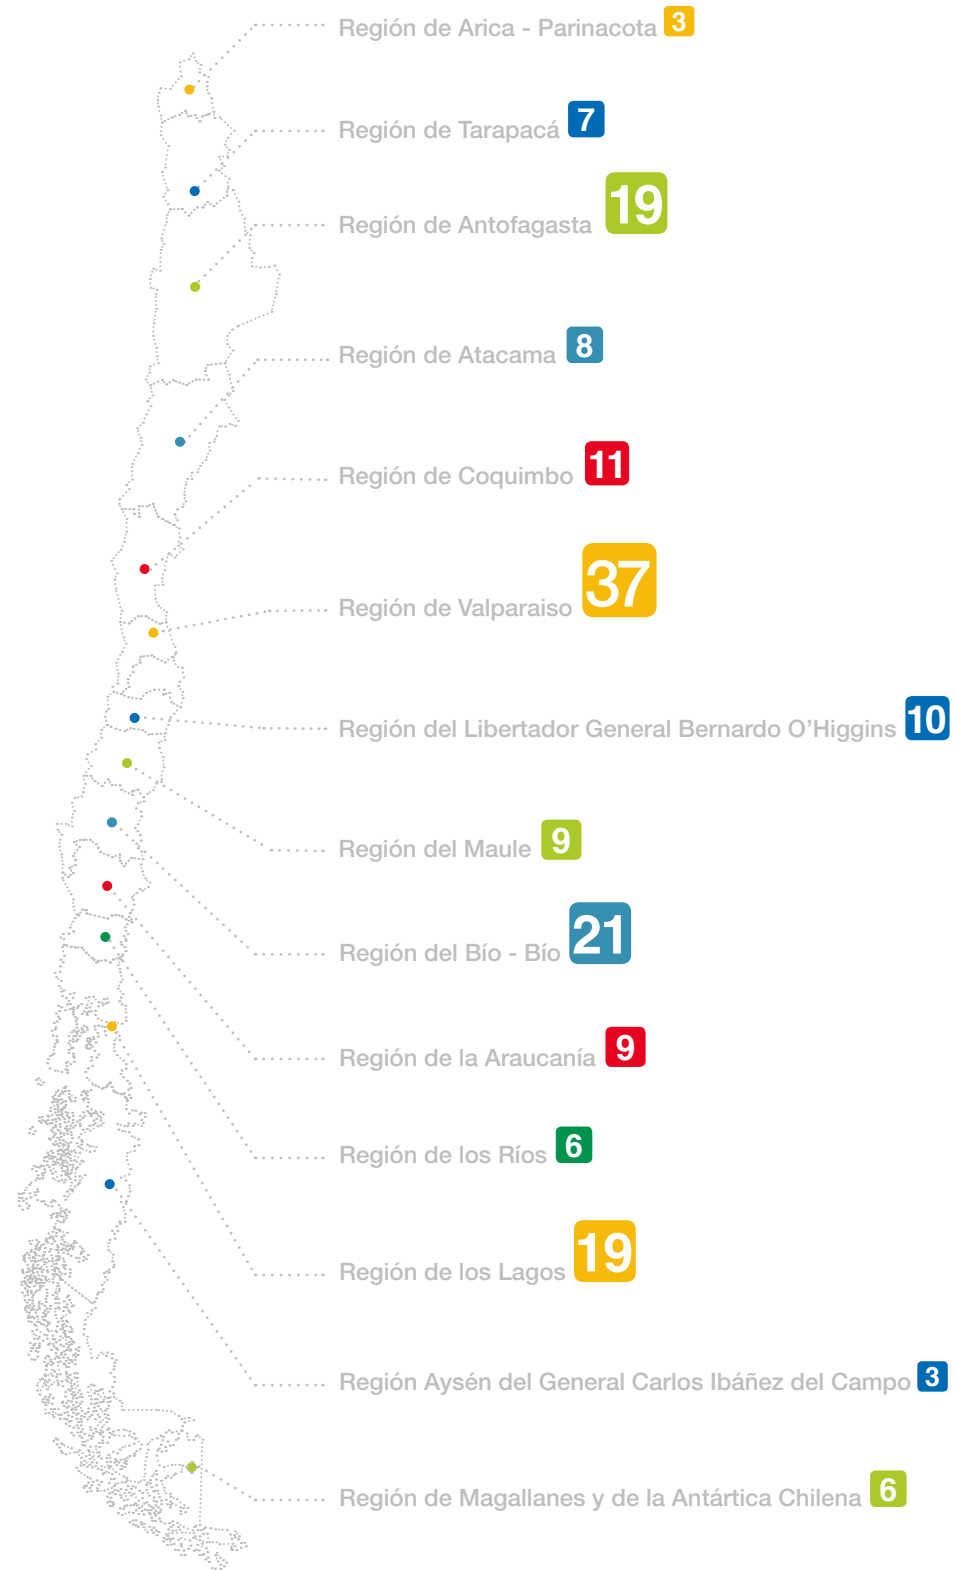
Región de Arica - Parinacota 3

Región de Tarapacá 7

Región de Antofagasta 19

Región de Atacama 8

Región de Coquimbo 11

Región de Valparaiso 37

Región del Libertador General Bernardo O'Higgins 10

Región del Maule 9

Región del Bío - Bío 21

Región de la Araucanía 9

Región de los Ríos 6

Región de los Lagos 19

Región Aysén del General Carlos Ibáñez del Campo 3

Región de Magallanes y de la Antártica Chilena 6